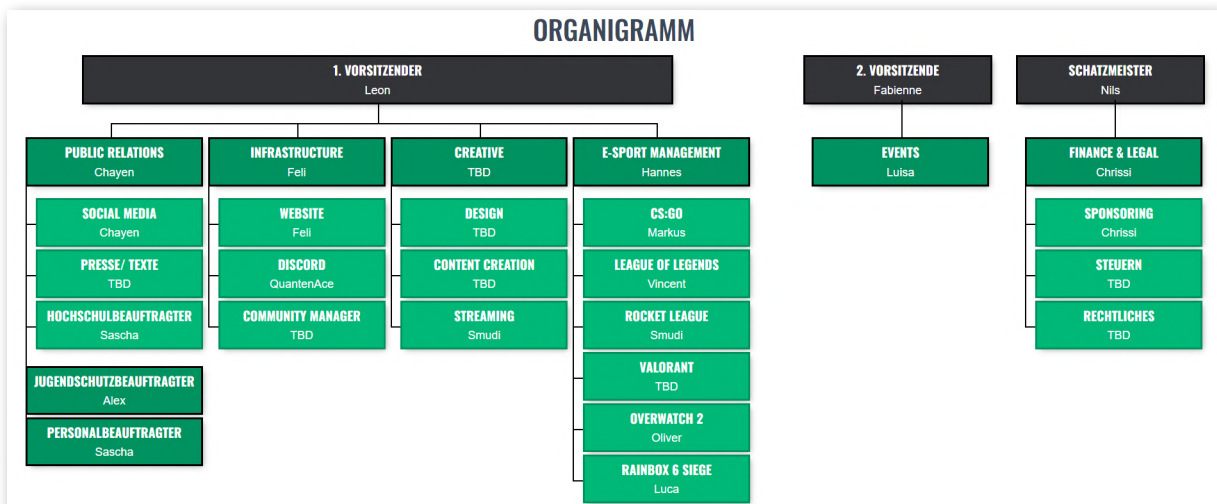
ORGANIGRAMM

1. VORSITZENDER
Leon

2. VORSITZENDE
Fabienne

SCHATZMEISTER
Nils

PUBLIC RELATIONS
Chayen

SOCIAL MEDIA
Chayen

PRESSE/ TEXTE
TBD

HOCHSCHULBEAUFTRAGTER
Sascha

JUGENDSCHUTZBEAUFTRAGTER
Alex

PERSONALBEAUFTRAGTER
Sascha

INFRASTRUCTURE
Feli

WEBSITE
Feli

DISCORD
QuantenAce

COMMUNITY MANAGER
TBD

CREATIVE
TBD

DESIGN
TBD

CONTENT CREATION
TBD

STREAMING
Smudi

E-SPORT MANAGEMENT
Hannes

CS:GO
Markus

LEAGUE OF LEGENDS
Vincent

ROCKET LEAGUE
Smudi

VALORANT
TBD

OVERWATCH 2
Oliver

RAINBOX 6 SIEGE
Luca

EVENTS
Luisa

FINANCE & LEGAL
Chrissi

SPONSORING
Chrissi

STEUERN
TBD

RECHTLICHES
TBD